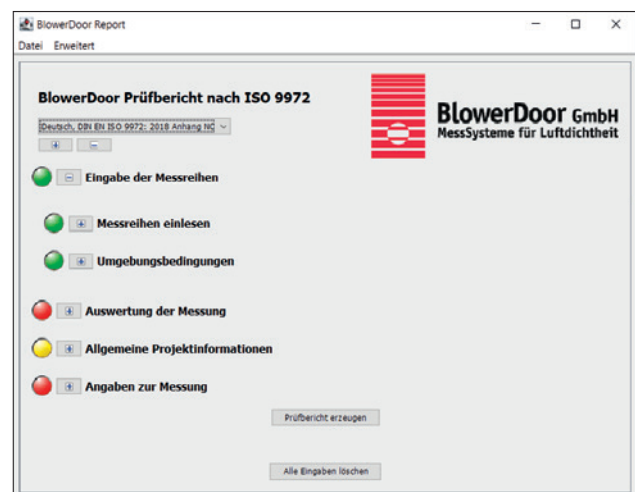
BlowerDoor Report

Datei Erweitert

BlowerDoor Prüfbericht nach ISO 9972

Deutsch, DIN EN ISO 9972: 2018 Anhang NC

+ −

BlowerDoor GmbH
MessSysteme für Luftdichtheit

− Eingabe der Messreihen

+ Messreihen einlesen

+ Umgebungsbedingungen

+ Auswertung der Messung

+ Allgemeine Projektinformationen

+ Angaben zur Messung

Prüfbericht erzeugen

Alle Eingaben löschen